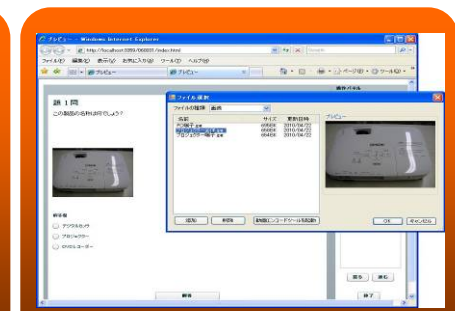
プレビュー - Windows Internet Explorer

http://localhost:3390/00001/index.html

ファイル(F) 編集(E) 表示(V) お気に入り(A) ツール(T) ヘルプ(H)

プレビュー

ページ(P) ツール(O)

操作パネル

第 1 問

この製品の名称は何でしょう?

解答欄

デジタルカメラ

プロジェクター

DVDレコーダー

解答

ファイル選択

ファイルの種類 画像

名前 サイズ 更新日時

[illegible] 2010/04/22

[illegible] 2010/04/22

プロジェクター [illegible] 2010/04/22

プレビュー

追加 削除 動画エンコードツールの起動

OK キャンセル

戻る 進む

終了